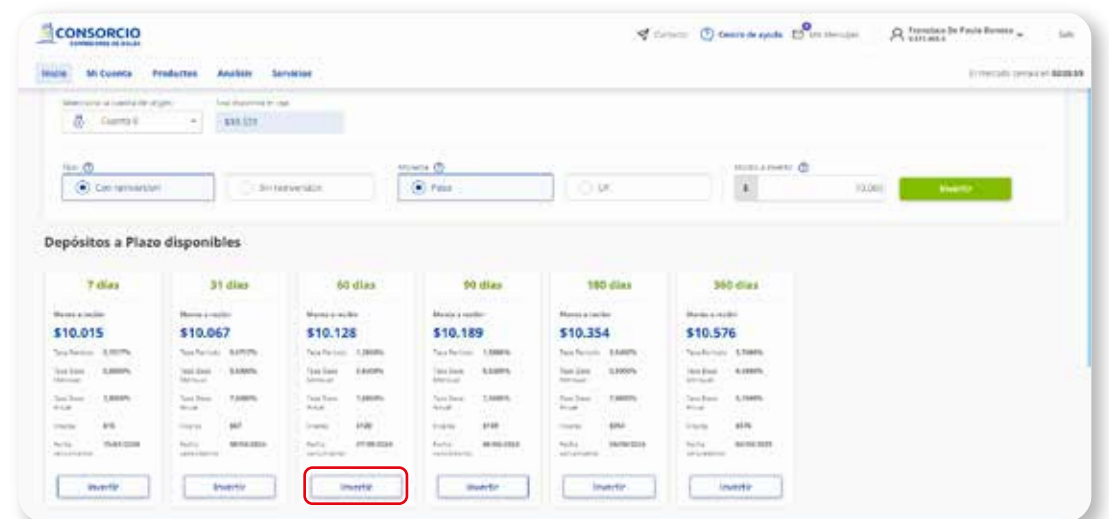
CONSORCIO
CORREDORES DE BOLSA

Contacto Centro de ayuda Mis Mensajes Francisco De Paula Bonosa Salir

Inicio Mi Cuenta Productos Análisis Servicios

El mercado cierra en 02:03:59

Selecciona la cuenta de origen
Cuenta 0

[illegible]
$99.559

Tipo
Con reinversión
Sin reinversión

Moneda
Pesos
UF

Monto a invertir
$ 10.000

Invertir

Depósitos a Plazo disponibles

| 7 días | 31 días | 60 días | 90 días | 180 días | 360 días |
|---|---|---|---|---|---|
| Monto a recibir | Monto a recibir | Monto a recibir | Monto a recibir | Monto a recibir | Monto a recibir |
| $10.015 | $10.067 | $10.128 | $10.189 | $10.354 | $10.576 |
| Tasa Período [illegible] | Tasa Período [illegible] | Tasa Período 1,2800% | Tasa Período 1,8900% | Tasa Período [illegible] | Tasa Período 5,7600% |
| Tasa Base Mensual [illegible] | Tasa Base Mensual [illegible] | Tasa Base Mensual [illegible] | Tasa Base Mensual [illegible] | Tasa Base Mensual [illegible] | Tasa Base Mensual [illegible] |
| Tasa Base Anual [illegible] | Tasa Base Anual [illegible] | Tasa Base Anual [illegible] | Tasa Base Anual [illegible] | Tasa Base Anual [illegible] | Tasa Base Anual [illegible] |
| Interés $15 | Interés $67 | Interés $128 | Interés $189 | Interés $354 | Interés $576 |
| Fecha vencimiento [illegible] | Fecha vencimiento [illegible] | Fecha vencimiento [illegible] | Fecha vencimiento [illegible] | Fecha vencimiento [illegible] | Fecha vencimiento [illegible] |
| Invertir | Invertir | Invertir | Invertir | Invertir | Invertir |